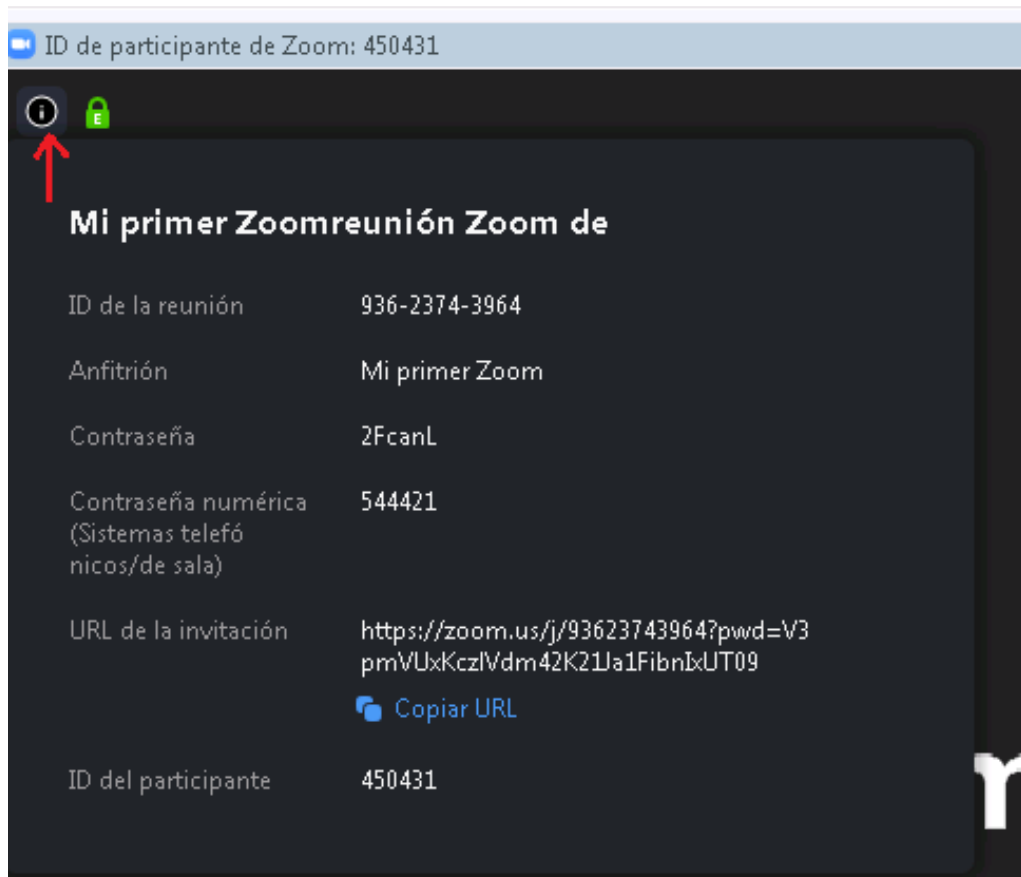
ID de participante de Zoom: 450431

Mi primer Zoomreunión Zoom de

ID de la reunión 936-2374-3964

Anfitrión Mi primer Zoom

Contraseña 2FcanL

Contraseña numérica (Sistemas telefó nicos/de sala) 544421

URL de la invitación https://zoom.us/j/93623743964?pwd=V3pmVUxKczlVdm42K21Ja1FibnIxUT09

Copiar URL

ID del participante 450431